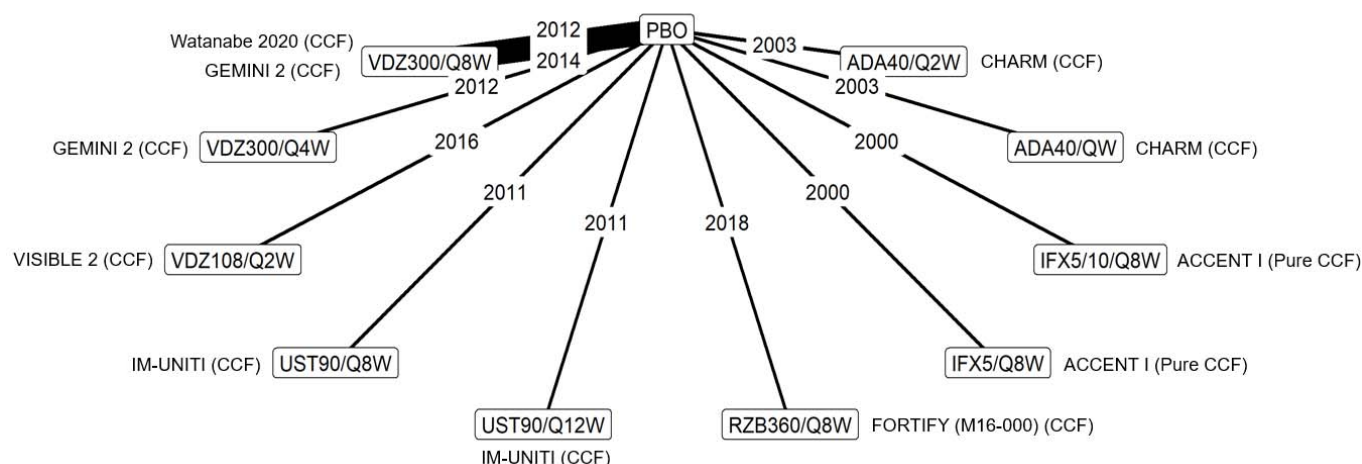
PBO

2012
Watanabe 2020 (CCF)
VDZ300/Q8W
2014
GEMINI 2 (CCF)

2003
ADA40/Q2W
CHARM (CCF)

2003
ADA40/QW
CHARM (CCF)

2012
GEMINI 2 (CCF)
VDZ300/Q4W

2016
VISIBLE 2 (CCF)
VDZ108/Q2W

2011
IM-UNITI (CCF)
UST90/Q8W

2011
UST90/Q12W
IM-UNITI (CCF)

2018
RZB360/Q8W
FORTIFY (M16-000) (CCF)

2000
IFX5/Q8W
ACCENT I (Pure CCF)

2000
IFX5/10/Q8W
ACCENT I (Pure CCF)